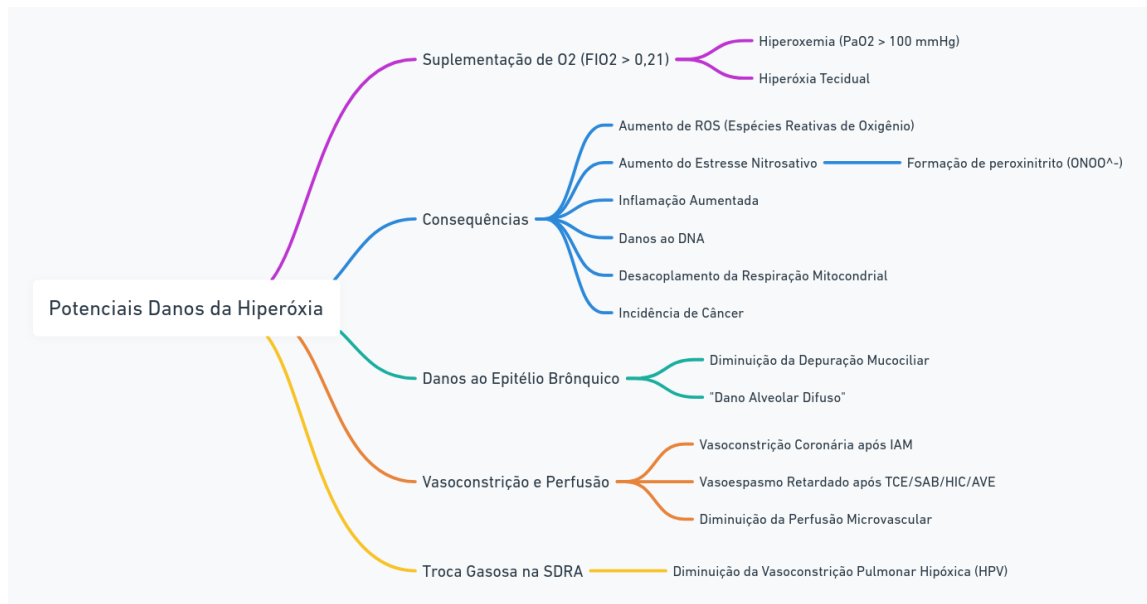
Potenciais Danos da Hiperóxia

Suplementação de O2 (FIO2 > 0,21)

Hiperoxemia (PaO2 > 100 mmHg)

Hiperóxia Tecidual

Consequências

Aumento de ROS (Espécies Reativas de Oxigênio)

Aumento do Estresse Nitrosativo

Formação de peroxinitrito (ONOO^-)

Inflamação Aumentada

Danos ao DNA

Desacoplamento da Respiração Mitocondrial

Incidência de Câncer

Danos ao Epitélio Brônquico

Diminuição da Depuração Mucociliar

"Dano Alveolar Difuso"

Vasoconstrição e Perfusão

Vasoconstrição Coronária após IAM

Vasoespasmo Retardado após TCE/SAB/HIC/AVE

Diminuição da Perfusão Microvascular

Troca Gasosa na SDRA

Diminuição da Vasoconstrição Pulmonar Hipóxica (HPV)